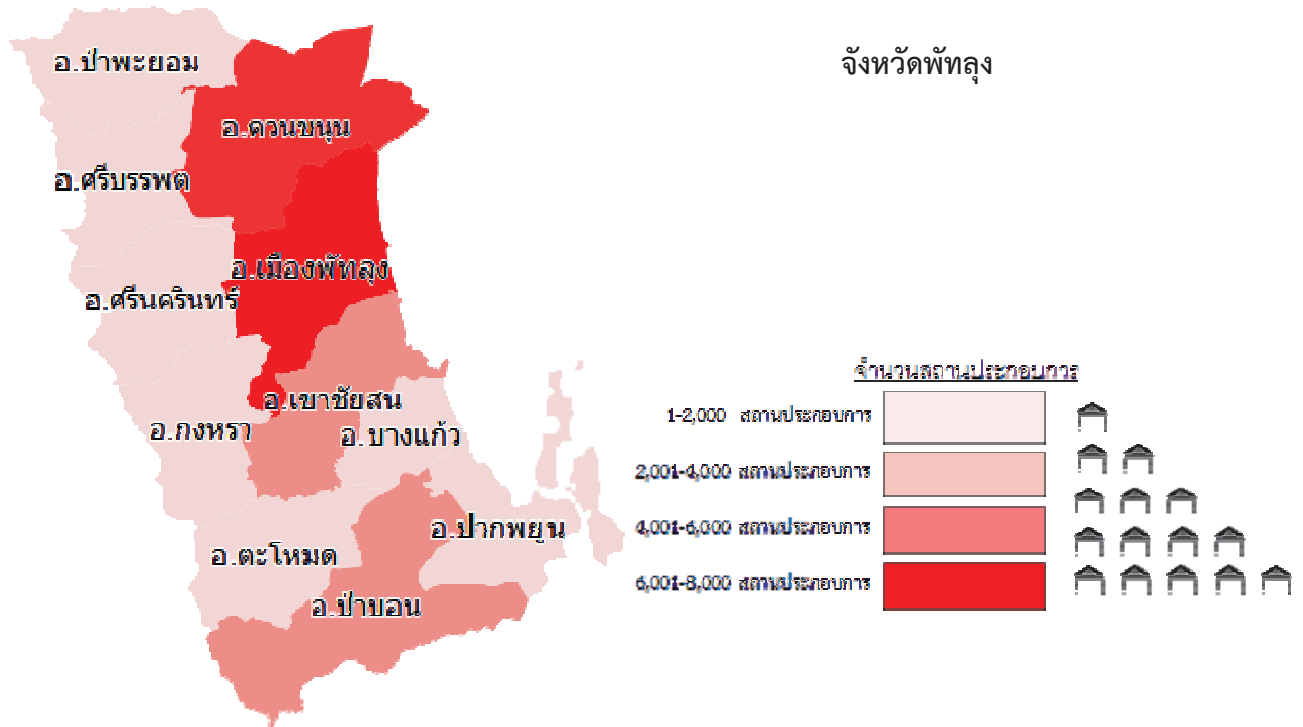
อ.ป่าพะยอม

อ.ควนขนุน

อ.ศรีบรรพต

อ.เมืองพัทลุง

อ.ศรีนครินทร์

อ.เขาชัยสน

อ.กงหรา

อ.บางแก้ว

อ.ปากพยูน

อ.ตะโหมด

อ.ป่าบอน

จังหวัดพัทลุง

จำนวนสถานประกอบการ

1-2,000 สถานประกอบการ

2,001-4,000 สถานประกอบการ

4,001-6,000 สถานประกอบการ

6,001-8,000 สถานประกอบการ